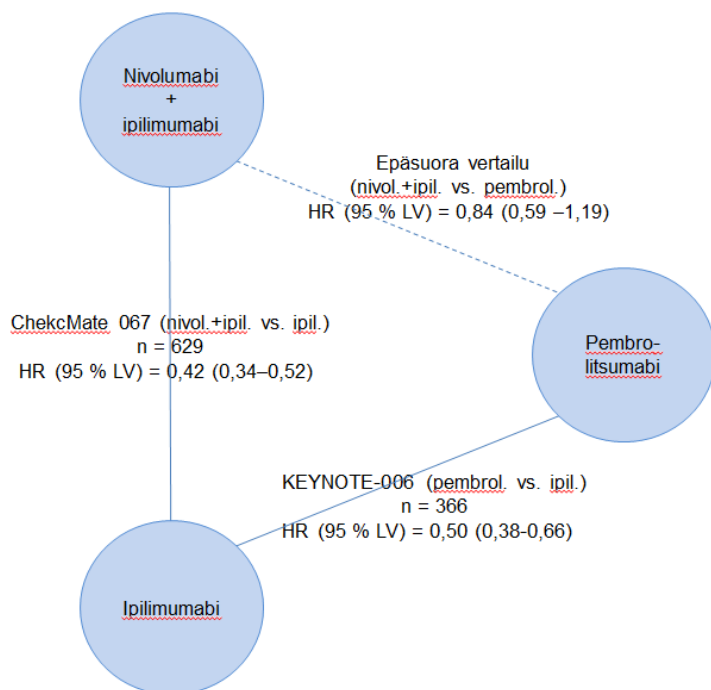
Nivolumabi
+
ipilimumabi

Epäsuora vertailu
(nivol.+ipil. vs. pembrol.)
HR (95 % LV) = 0,84 (0,59 –1,19)

ChekcMate 067 (nivol.+ipil. vs. ipil.)
n = 629
HR (95 % LV) = 0,42 (0,34–0,52)

Pembrolitsumabi

KEYNOTE-006 (pembrol. vs. ipil.)
n = 366
HR (95 % LV) = 0,50 (0,38-0,66)

Ipilimumabi